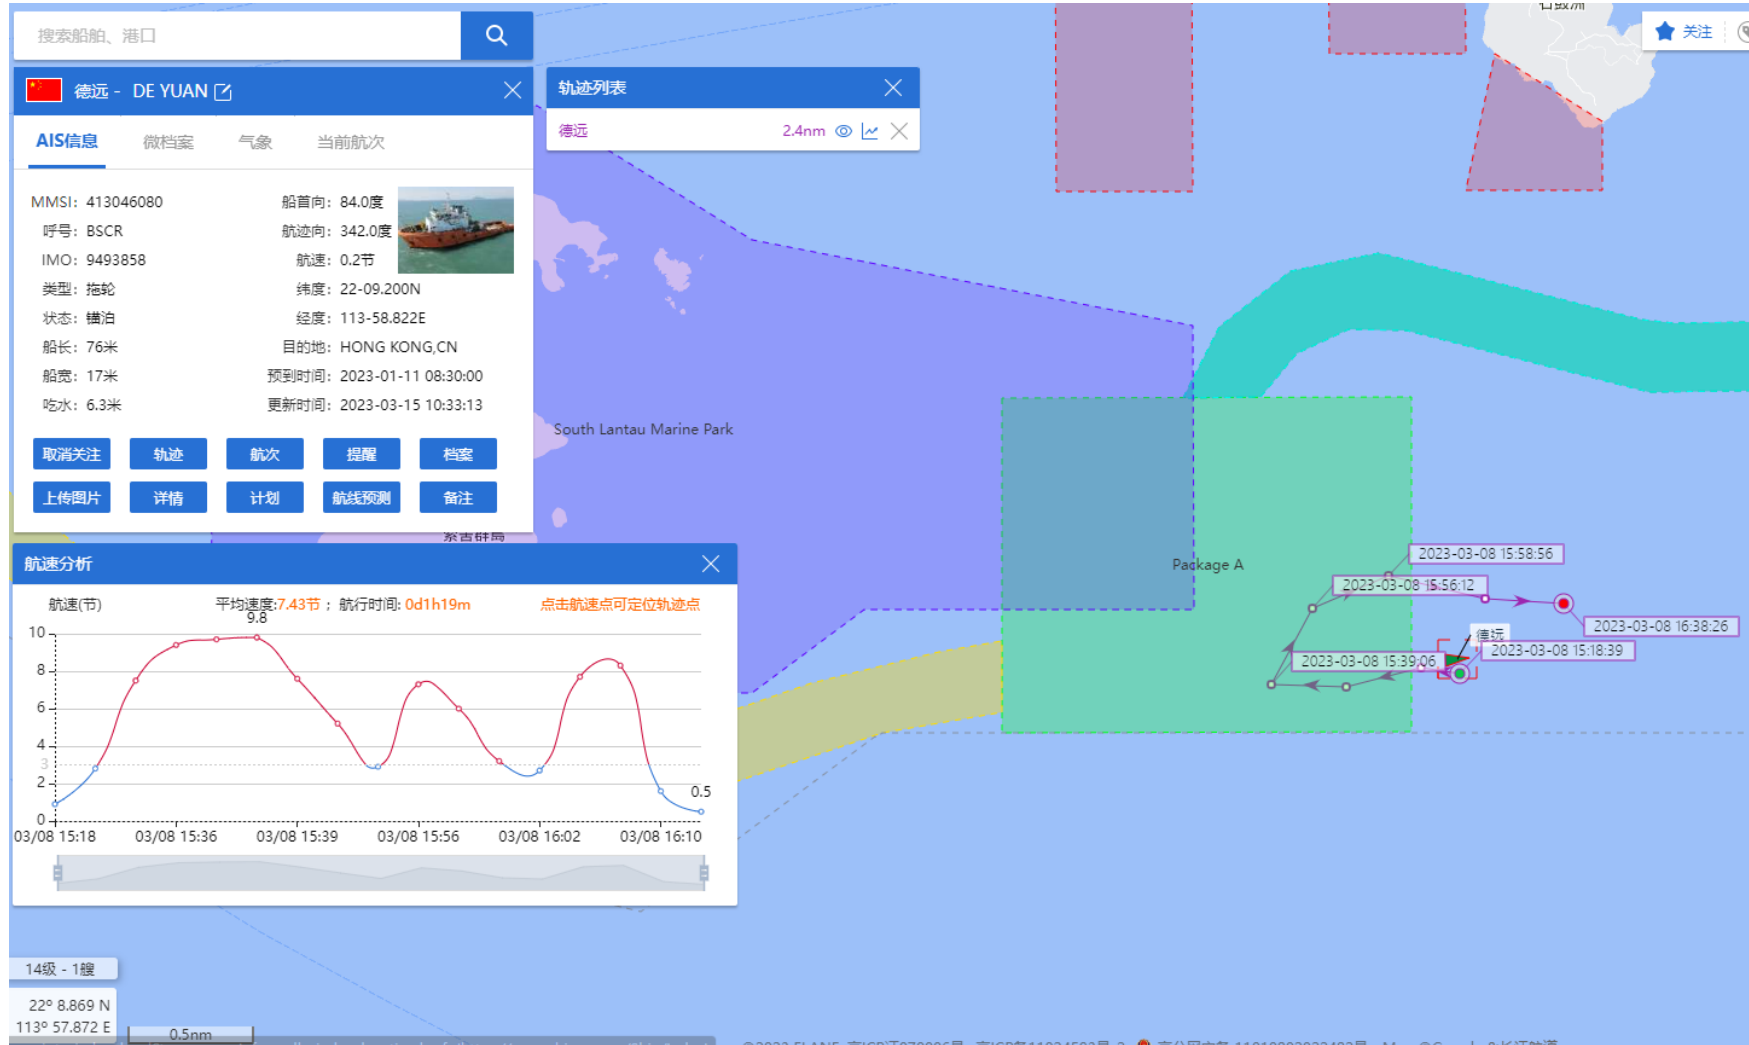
搜索船舶、港口

德远 - DE YUAN

AIS信息 微档案 气象 当前航次

MMSI: 413046080
呼号: BSCR
IMO: 9493858
类型: 拖轮
状态: 锚泊
船长: 76米
船宽: 17米
吃水: 6.3米

船首向: 84.0度
航迹向: 342.0度
航速: 0.2节
纬度: 22-09.200N
经度: 113-58.822E
目的地: HONG KONG,CN
预到时间: 2023-01-11 08:30:00
更新时间: 2023-03-15 10:33:13

取消关注 轨迹 航次 提醒 档案
上传图片 详情 计划 航线预测 备注

轨迹列表
德远 2.4nm

关注

South Lantau Marine Park

Package A

2023-03-08 15:58:56
2023-03-08 15:56:12
2023-03-08 16:38:26
德远
2023-03-08 15:39:06
2023-03-08 15:18:39

航速分析
航速(节) 平均速度:7.43节; 航行时间: 0d1h19m 点击航速点可定位轨迹点
9.8
10
8
6
4
3
2
0
0.5
03/08 15:18 03/08 15:36 03/08 15:39 03/08 15:56 03/08 16:02 03/08 16:10

14级 - 1艘
22° 8.869 N
113° 57.872 E
0.5nm